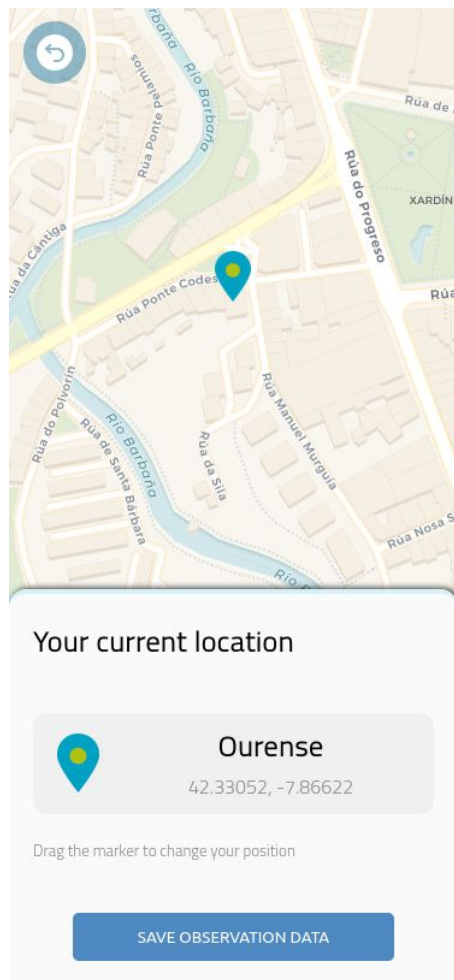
Río Barbaña

Rúa Ponte Pelamios

Rúa de

Rúa do Progreso

XARDÍN

Rúa da Cántiga

Rúa Ponte Codes

Rúa

Rúa do Polvorín

Río Barbaña

Rúa de Santa Bárbara

Rúa da Sila

Rúa Manuel Murguía

Rúa Nosa S

Río

Your current location

Ourense

42.33052, -7.86622

Drag the marker to change your position

SAVE OBSERVATION DATA